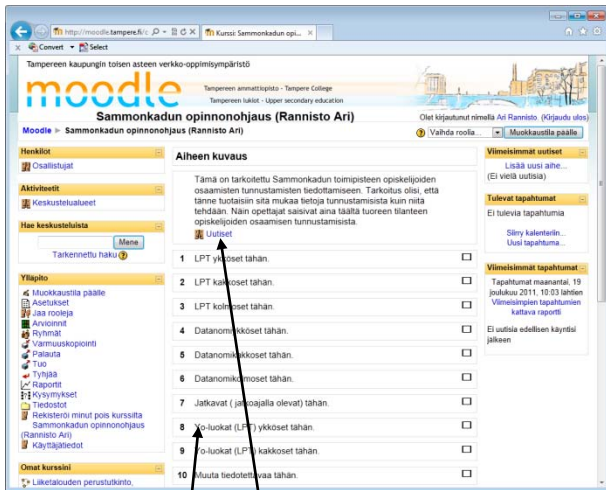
http://moodle.tampere.fi/c
Kurssi: Sammonkadun opi...
Convert Select

Tampereen kaupungin toisen asteen verkko-oppimisympäristö
moodle
Tampereen ammattiopisto - Tampere College
Tampereen lukiot - Upper secondary education

Sammonkadun opinnonohjaus (Rannisto Ari)
Olet kirjautunut nimellä Ari Rannisto (Kirjaudu ulos)
Moodle ► Sammonkadun opinnonohjaus (Rannisto Ari)
Vaihda roolia...
Muokkaustila päälle

Henkilöt
Osallistujat

Aktiviteetit
Keskustelualueet

Hae keskusteluista
Mene
Tarkennettu haku

Ylläpito
Muokkaustila päälle
Asetukset
Jaa rooleja
Arvioinnit
Ryhmät
Varmuuskopiointi
Palauta
Tuo
Tyhjää
Raportit
Kysymykset
Tiedostot
Rekisteröi minut pois kurssilta Sammonkadun opinnonohjaus (Rannisto Ari)
Käyttäjätiedot

Omat kurssini
Liiketalouden perustutkinto,

Aiheen kuvaus

Tämä on tarkoitettu Sammonkadun toimipisteen opiskelijoiden osaamisten tunnustamisten tiedottamiseen. Tarkoitus olisi, että tänne tuotaisiin sitä mukaa tietoja tunnustamisista kuin niitä tehdään. Näin opettajat saisivat aina täältä tuoreen tilanteen opiskelijoiden osaamisen tunnustamisista.
Uutiset

1 LPT ykköset tähän.
2 LPT kakkoset tähän.
3 LPT kolmoset tähän.
4 Datanomin ykköset tähän.
5 Datanomin kakkoset tähän.
6 Datanomin kolmoset tähän.
7 Jatkavat ( jatkoajalla olevat) tähän.
8 Yo-luokat (LPT) ykköset tähän.
9 Yo-luokat (LPT) kakkoset tähän.
10 Muuta tiedotettavaa tähän.

Viimeisimmät uutiset
Lisää uusi aihe...
(Ei vielä uutisia)

Tulevat tapahtumat
Ei tulevia tapahtumia
Siirry kalenteriin...
Uusi tapahtuma...

Viimeisimmät tapahtumat
Tapahtumat maanantai, 19 joulukuu 2011, 10:03 lähtien
Viimeisimpien tapahtumien kattava raportti
Ei uutisia edellisen käyntisi jälkeen